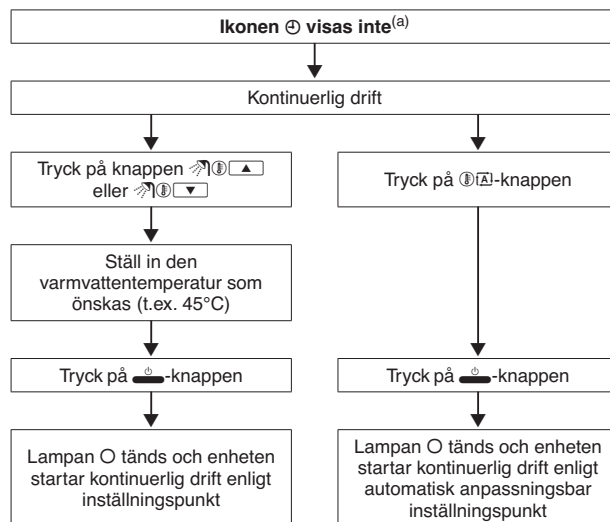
**Ikonen ⌚ visas inte**$^{(a)}$

Kontinuerlig drift

Tryck på knappen ▲ eller ▼

Ställ in den varmvattentemperatur som önskas (t.ex. 45°C)

Tryck på -knappen

Lampan O tänds och enheten startar kontinuerlig drift enligt inställningspunkt

Tryck på -knappen

Tryck på -knappen

Lampan O tänds och enheten startar kontinuerlig drift enligt automatisk anpassningsbar inställningspunkt